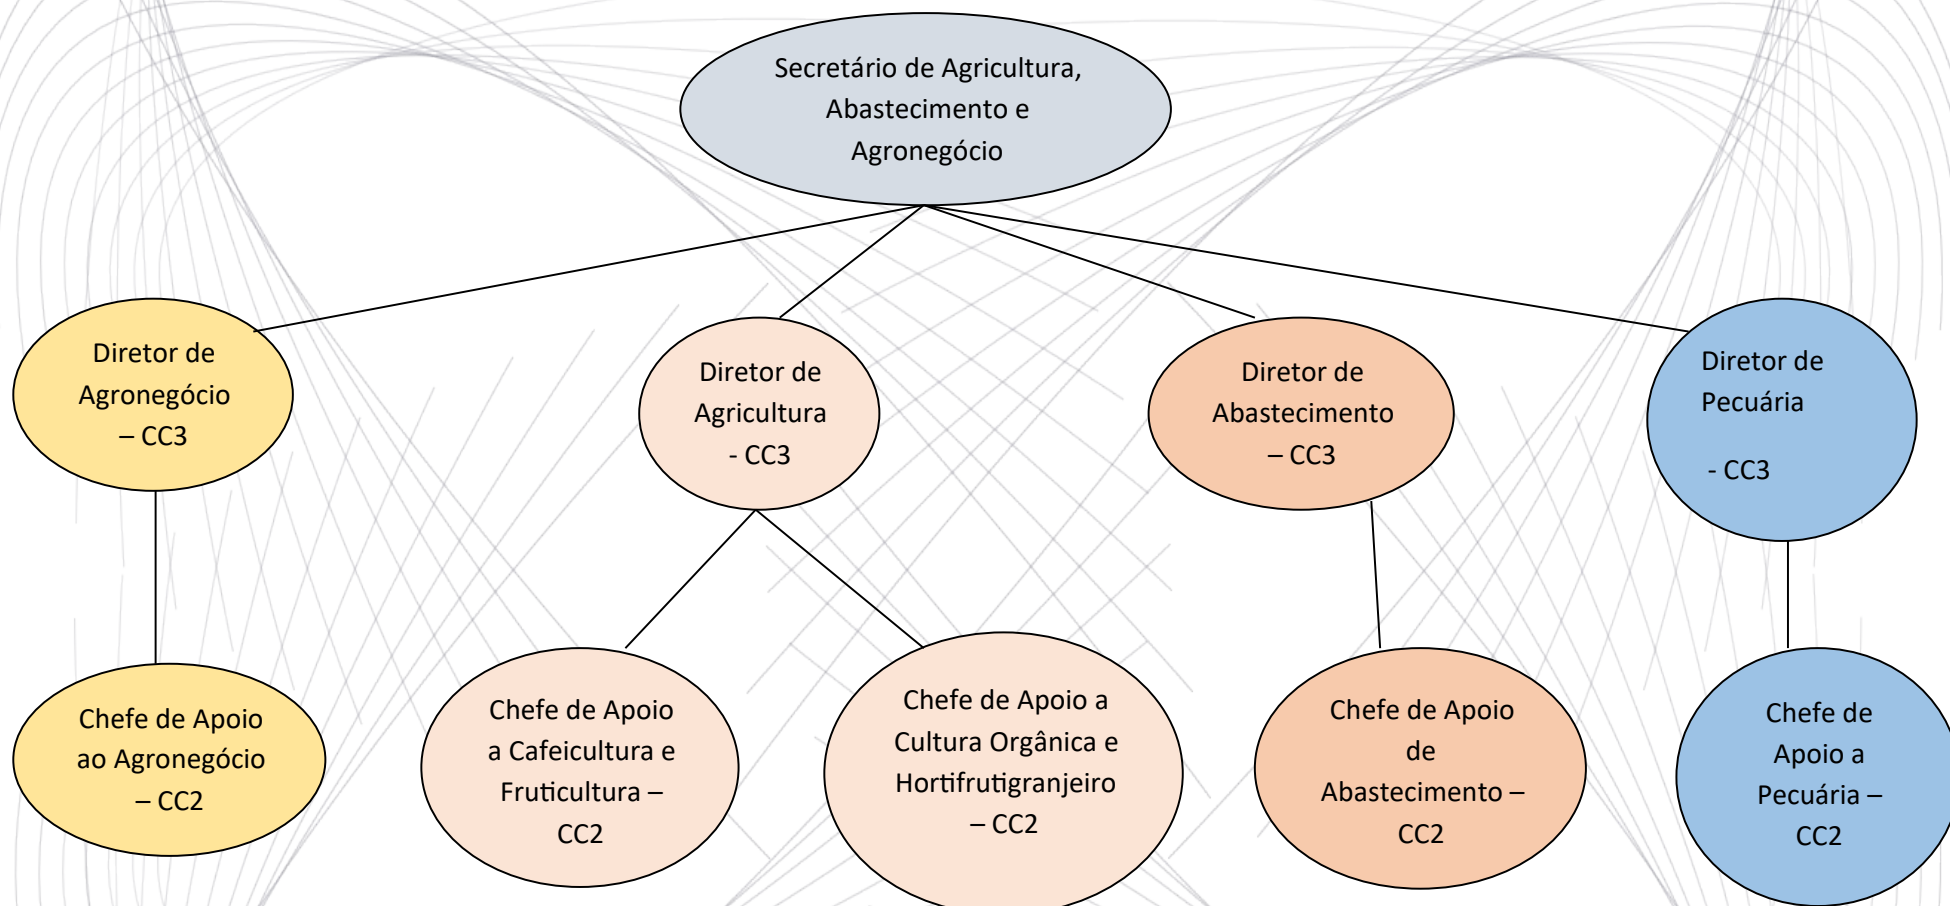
Secretário de Agricultura, Abastecimento e Agronegócio

Diretor de Agronegócio – CC3

Diretor de Agricultura - CC3

Diretor de Abastecimento – CC3

Diretor de Pecuária

- CC3

Chefe de Apoio ao Agronegócio – CC2

Chefe de Apoio a Cafeicultura e Fruticultura – CC2

Chefe de Apoio a Cultura Orgânica e Hortifrutigranjeiro – CC2

Chefe de Apoio de Abastecimento – CC2

Chefe de Apoio a Pecuária – CC2